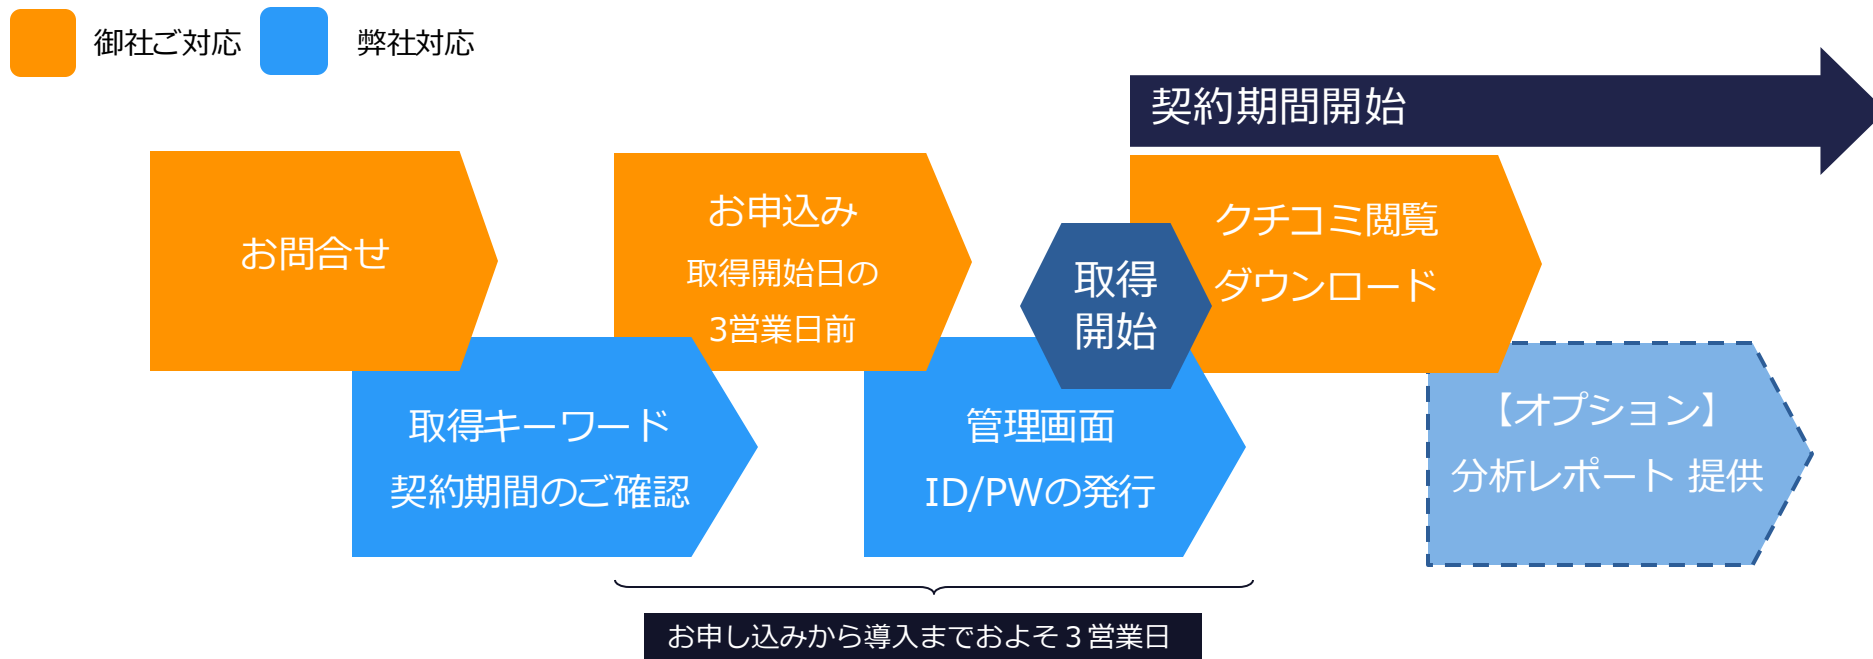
御社ご対応 弊社対応

契約期間開始

お問合せ

お申込み
取得開始日の
3営業日前

取得キーワード
契約期間のご確認

管理画面
ID/PWの発行

取得
開始

クチコミ閲覧
ダウンロード

【オプション】
分析レポート 提供

お申し込みから導入までおよそ３営業日